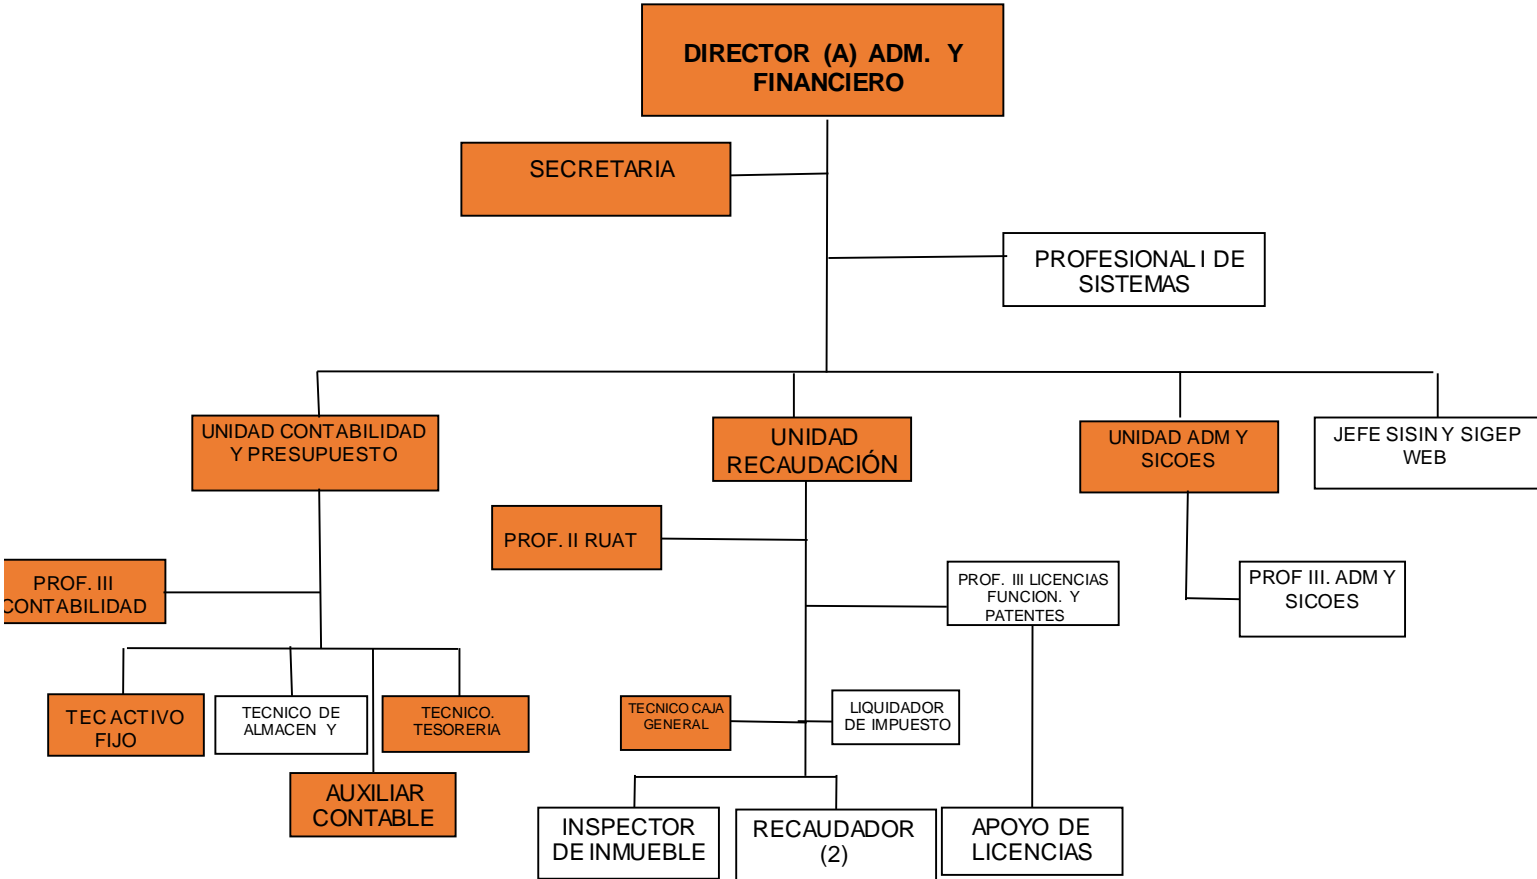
DIRECTOR (A) ADM. Y FINANCIERO

SECRETARIA

PROFESIONAL I DE SISTEMAS

UNIDAD CONTABILIDAD Y PRESUPUESTO

UNIDAD RECAUDACIÓN

UNIDAD ADM Y SICOES

JEFE SISIN Y SIGEP WEB

PROF. III CONTABILIDAD

PROF. II RUAT

PROF. III LICENCIAS FUNCION. Y PATENTES

PROF III. ADM Y SICOES

TEC ACTIVO FIJO

TECNICO DE ALMACEN Y

TECNICO. TESORERIA

AUXILIAR CONTABLE

TECNICO CAJA GENERAL

LIQUIDADOR DE IMPUESTO

INSPECTOR DE INMUEBLE

RECAUDADOR (2)

APOYO DE LICENCIAS